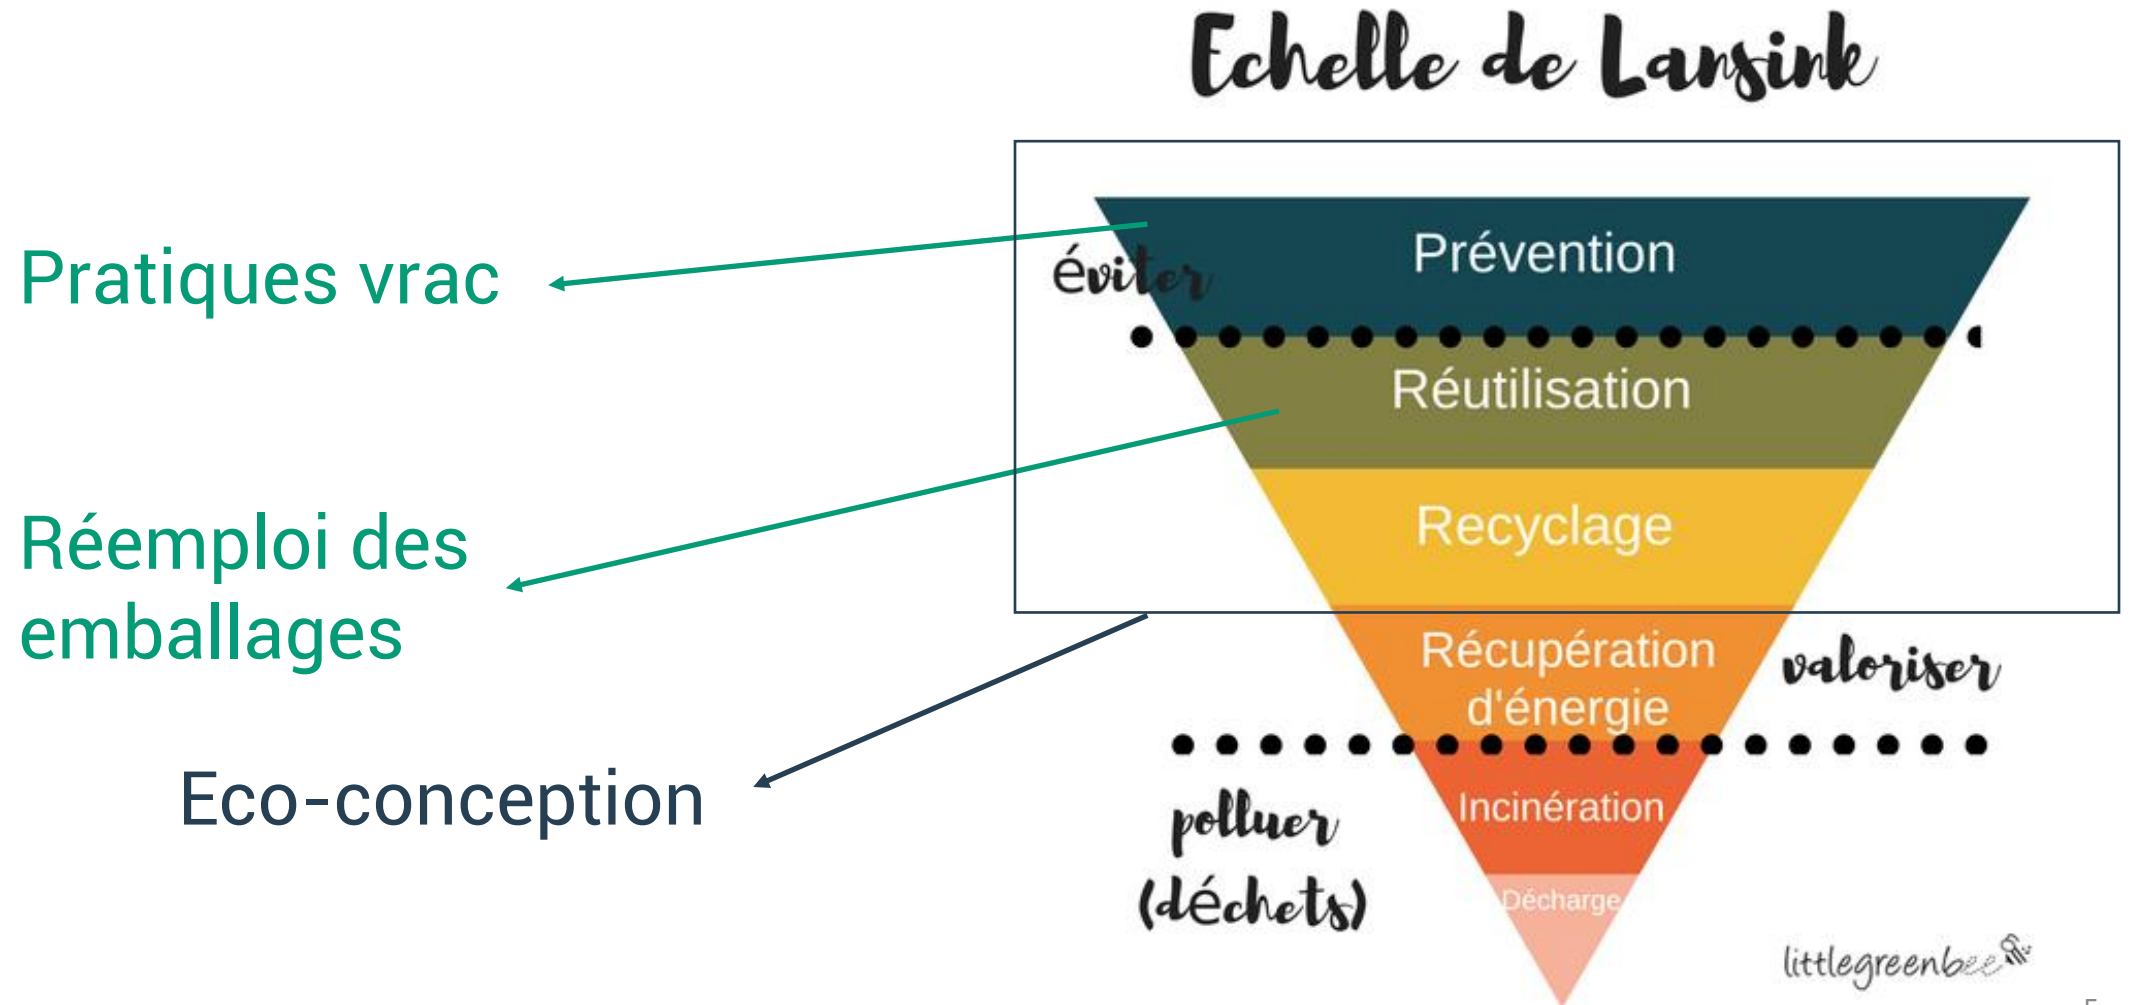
Echelle de Lansink

Pratiques vrac

Réemploi des emballages

Eco-conception

éviter

Prévention

Réutilisation

Recyclage

Récupération d'énergie

valoriser

polluer (déchets)

Incinération

Décharge

littlegreenbee